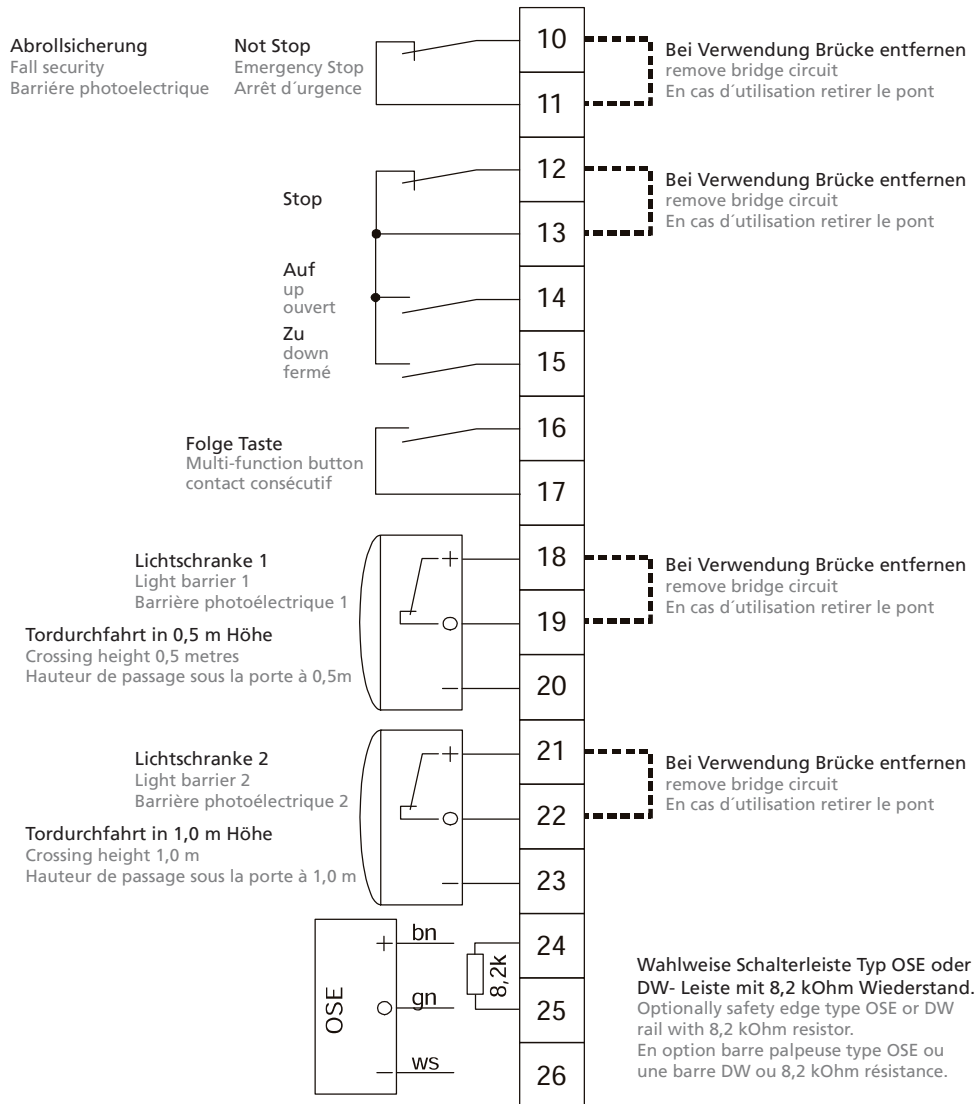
Abrollsicherung
Fall security
Barriére photoelectrique

Not Stop
Emergency Stop
Arrêt d´urgence

10
11

Bei Verwendung Brücke entfernen
remove bridge circuit
En cas d´utilisation retirer le pont

Stop

12
13

Bei Verwendung Brücke entfernen
remove bridge circuit
En cas d´utilisation retirer le pont

Auf
up
ouvert

14

Zu
down
fermé

15

Folge Taste
Multi-function button
contact consécutif

16
17

Lichtschranke 1
Light barrier 1
Barrière photoélectrique 1

Tordurchfahrt in 0,5 m Höhe
Crossing height 0,5 metres
Hauteur de passage sous la porte à 0,5m

+
○
–

18
19
20

Bei Verwendung Brücke entfernen
remove bridge circuit
En cas d´utilisation retirer le pont

Lichtschranke 2
Light barrier 2
Barrière photoélectrique 2

Tordurchfahrt in 1,0 m Höhe
Crossing height 1,0 m
Hauteur de passage sous la porte à 1,0 m

+
○
–

21
22
23

Bei Verwendung Brücke entfernen
remove bridge circuit
En cas d´utilisation retirer le pont

OSE
+
○
–
bn
gn
ws
8,2k

24
25
26

Wahlweise Schalterleiste Typ OSE oder DW- Leiste mit 8,2 kOhm Wiederstand.
Optionally safety edge type OSE or DW rail with 8,2 kOhm resistor.
En option barre palpeuse type OSE ou une barre DW ou 8,2 kOhm résistance.